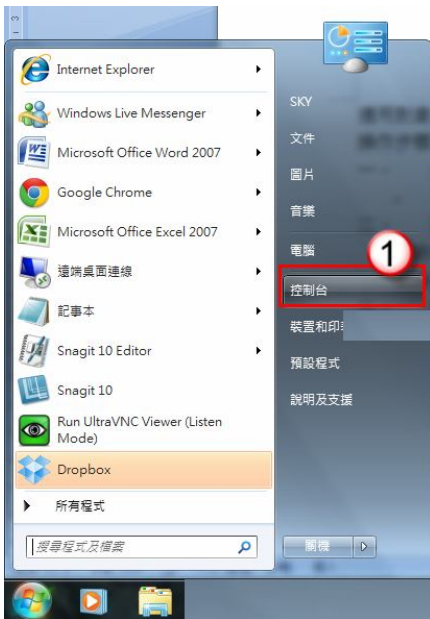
Internet Explorer
Windows Live Messenger
Microsoft Office Word 2007
Google Chrome
Microsoft Office Excel 2007
遠端桌面連線
記事本
Snagit 10 Editor
Snagit 10
Run UltraVNC Viewer (Listen Mode)
Dropbox
所有程式
搜尋程式及檔案

SKY
文件
圖片
音樂
電腦
1
控制台
裝置和印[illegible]
預設程式
說明及支援
關機